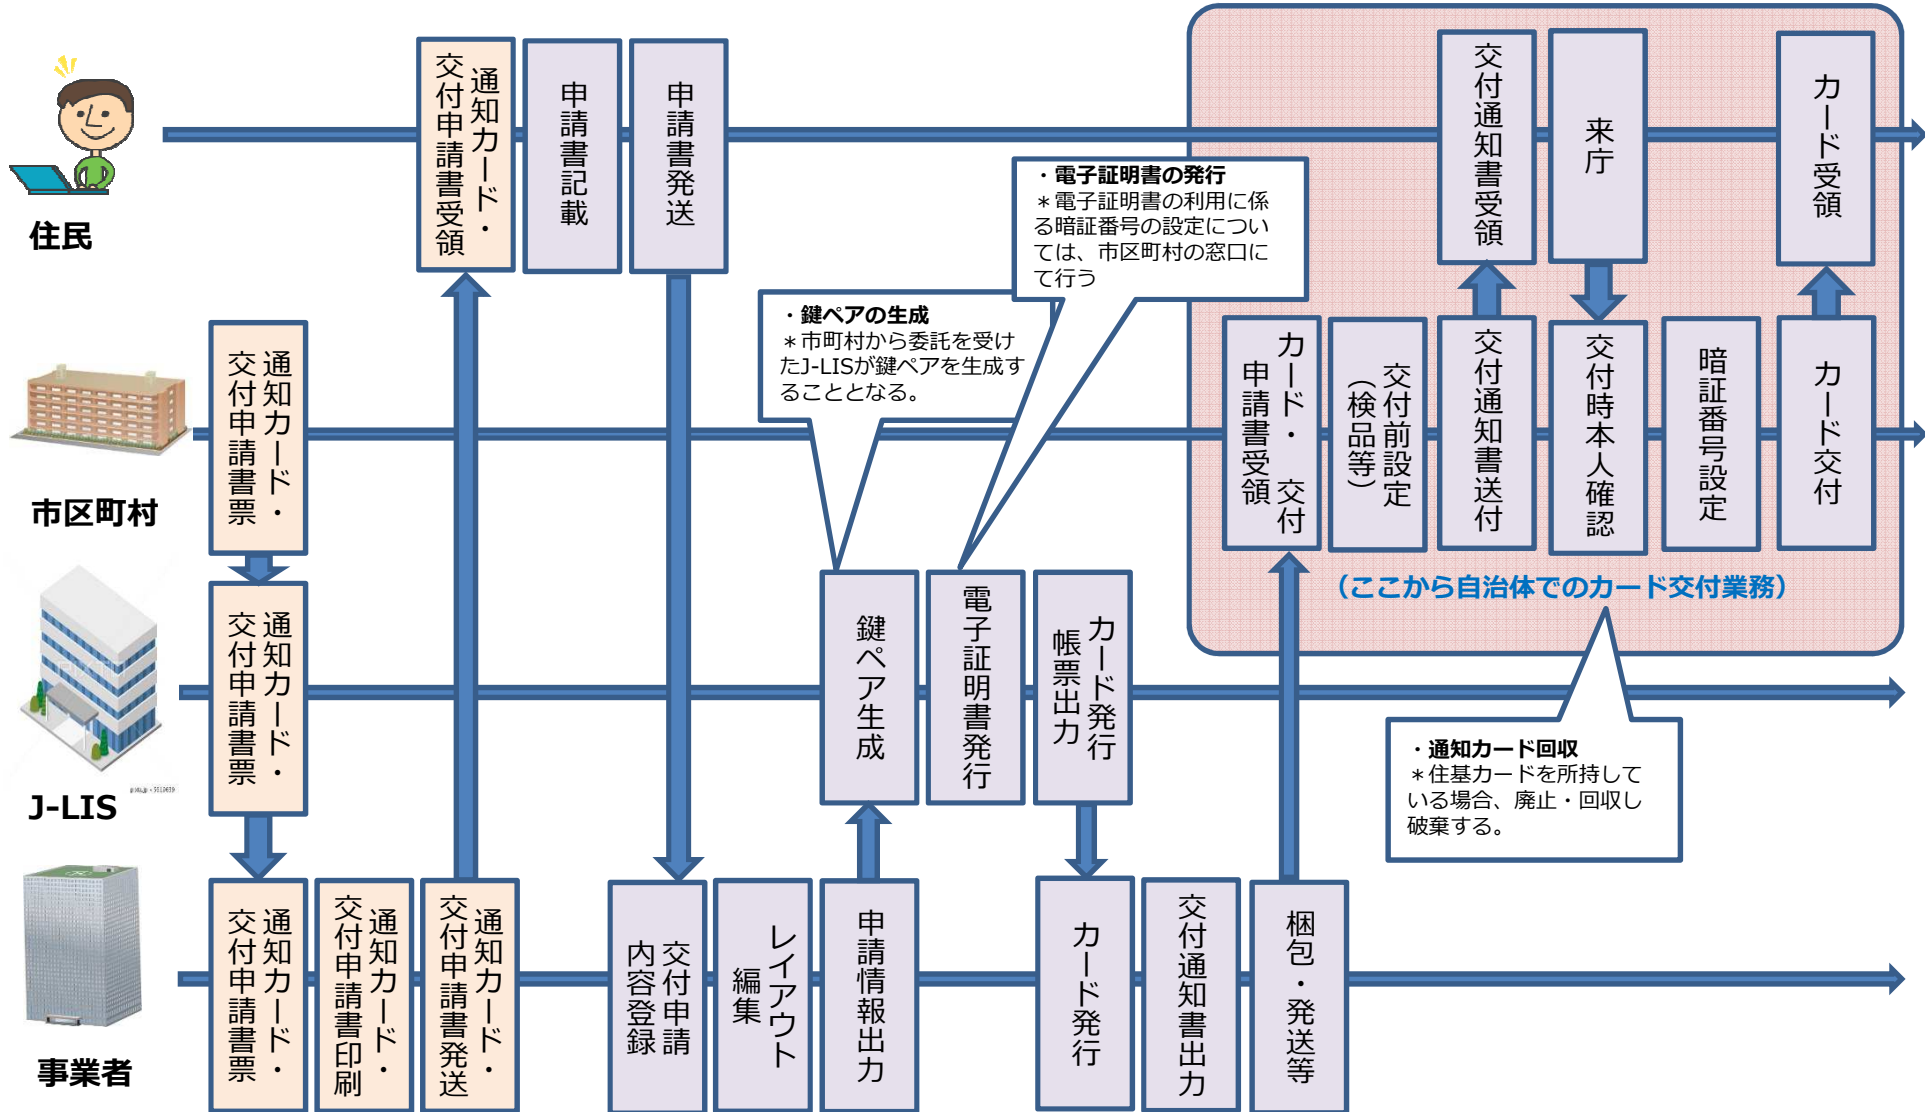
住民

市区町村

J-LIS

事業者

通知カード・交付申請書受領

申請書記載

申請書発送

通知カード・交付申請書票

通知カード・交付申請書票

通知カード・交付申請書票

通知カード・交付申請書印刷

通知カード・交付申請書発送

交付申請内容登録

レイアウト編集

申請情報出力

鍵ペア生成

電子証明書発行

カード発行帳票出力

カード発行

交付通知書出力

梱包・発送等

・鍵ペアの生成
＊市町村から委託を受けたJ-LISが鍵ペアを生成することとなる。

・電子証明書の発行
＊電子証明書の利用に係る暗証番号の設定については、市区町村の窓口にて行う

交付通知書受領

来庁

カード受領

カード・交付申請書受領

交付前設定（検品等）

交付通知書送付

交付時本人確認

暗証番号設定

カード交付

（ここから自治体でのカード交付業務）

・通知カード回収
＊住基カードを所持している場合、廃止・回収し破棄する。